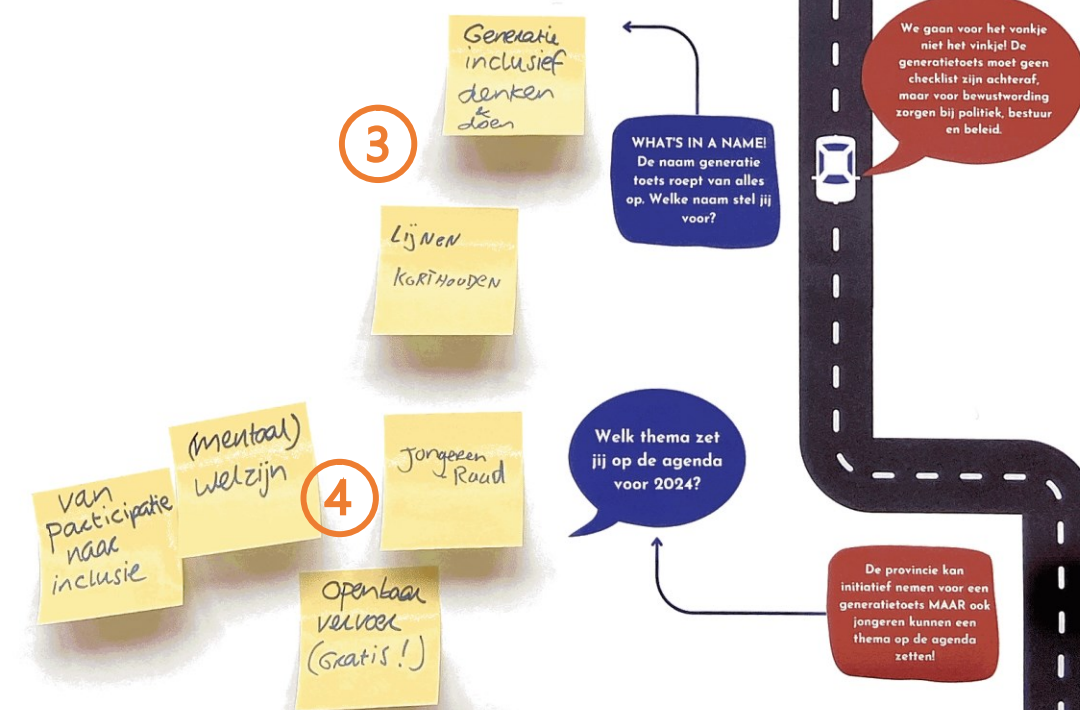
Generatie inclusief denken & doen

3

WHAT'S IN A NAME! De naam generatie toets roept van alles op. Welke naam stel jij voor?

We gaan voor het vonkje niet het vinkje! De generatietoets moet geen checklist zijn achteraf, maar voor bewustwording zorgen bij politiek, bestuur en beleid.

Lijnen kORThouDEN

(mentaal) welzijn

Van participatie naar inclusie

4

Jongeren Raad

Welk thema zet jij op de agenda voor 2024?

Openbaar vervoer (Gratis!)

De provincie kan initiatief nemen voor een generatietoets MAAR ook jongeren kunnen een thema op de agenda zetten!